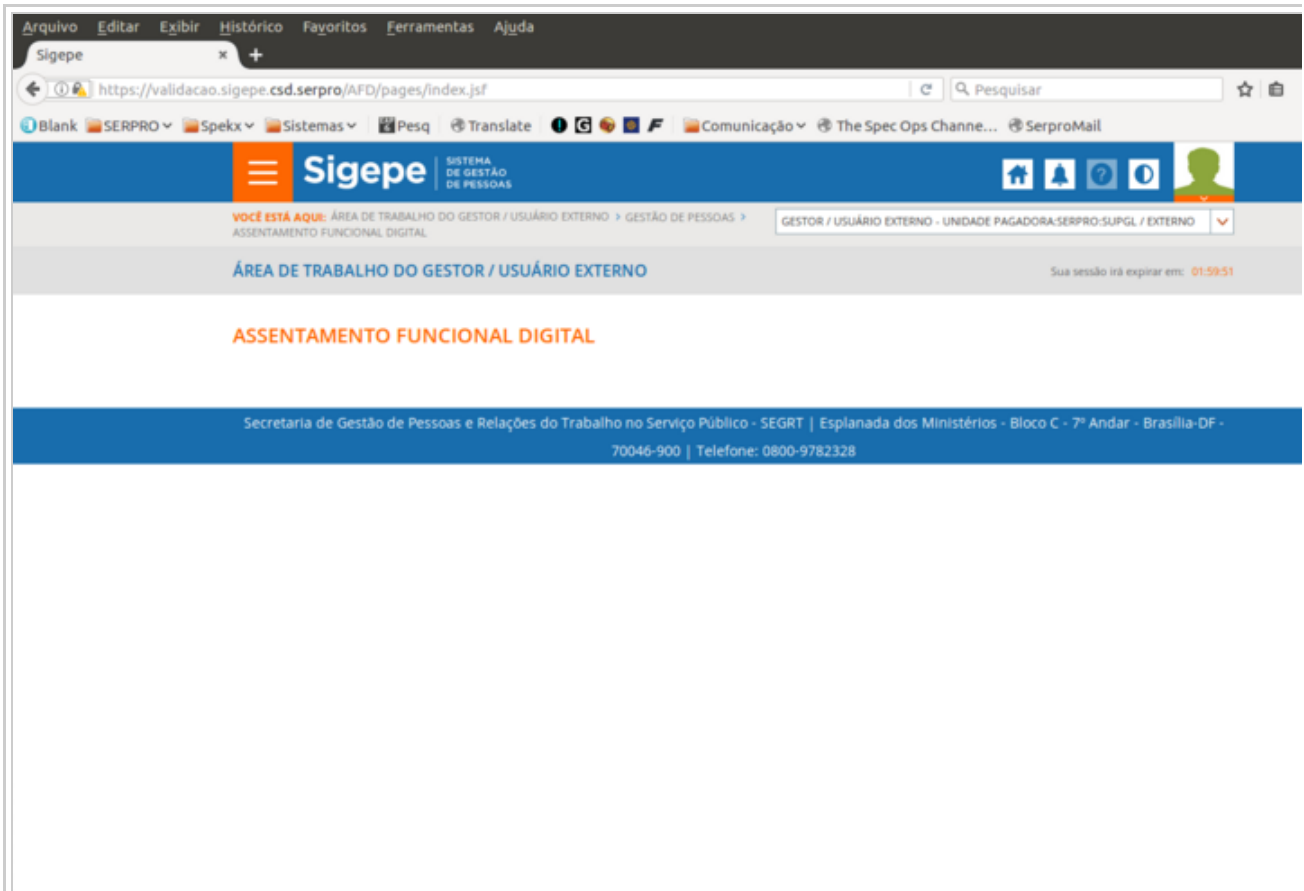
Arquivo Editar Exibir Histórico Favoritos Ferramentas Ajuda

Sigepe ×

https://validacao.sigepe.csd.serpro/AFD/pages/index.jsf

Pesquisar

Blank SERPRO Spekx Sistemas Pesq Translate Comunicação The Spec Ops Channe... SerproMail

Sigepe SISTEMA DE GESTÃO DE PESSOAS

VOCÊ ESTÁ AQUI: ÁREA DE TRABALHO DO GESTOR / USUÁRIO EXTERNO > GESTÃO DE PESSOAS > ASSENTAMENTO FUNCIONAL DIGITAL

GESTOR / USUÁRIO EXTERNO - UNIDADE PAGADORA:SERPRO:SUPGL / EXTERNO

ÁREA DE TRABALHO DO GESTOR / USUÁRIO EXTERNO

Sua sessão irá expirar em: 01:59:51

ASSENTAMENTO FUNCIONAL DIGITAL

Secretaria de Gestão de Pessoas e Relações do Trabalho no Serviço Público - SEGRT | Esplanada dos Ministérios - Bloco C - 7º Andar - Brasília-DF - 70046-900 | Telefone: 0800-9782328